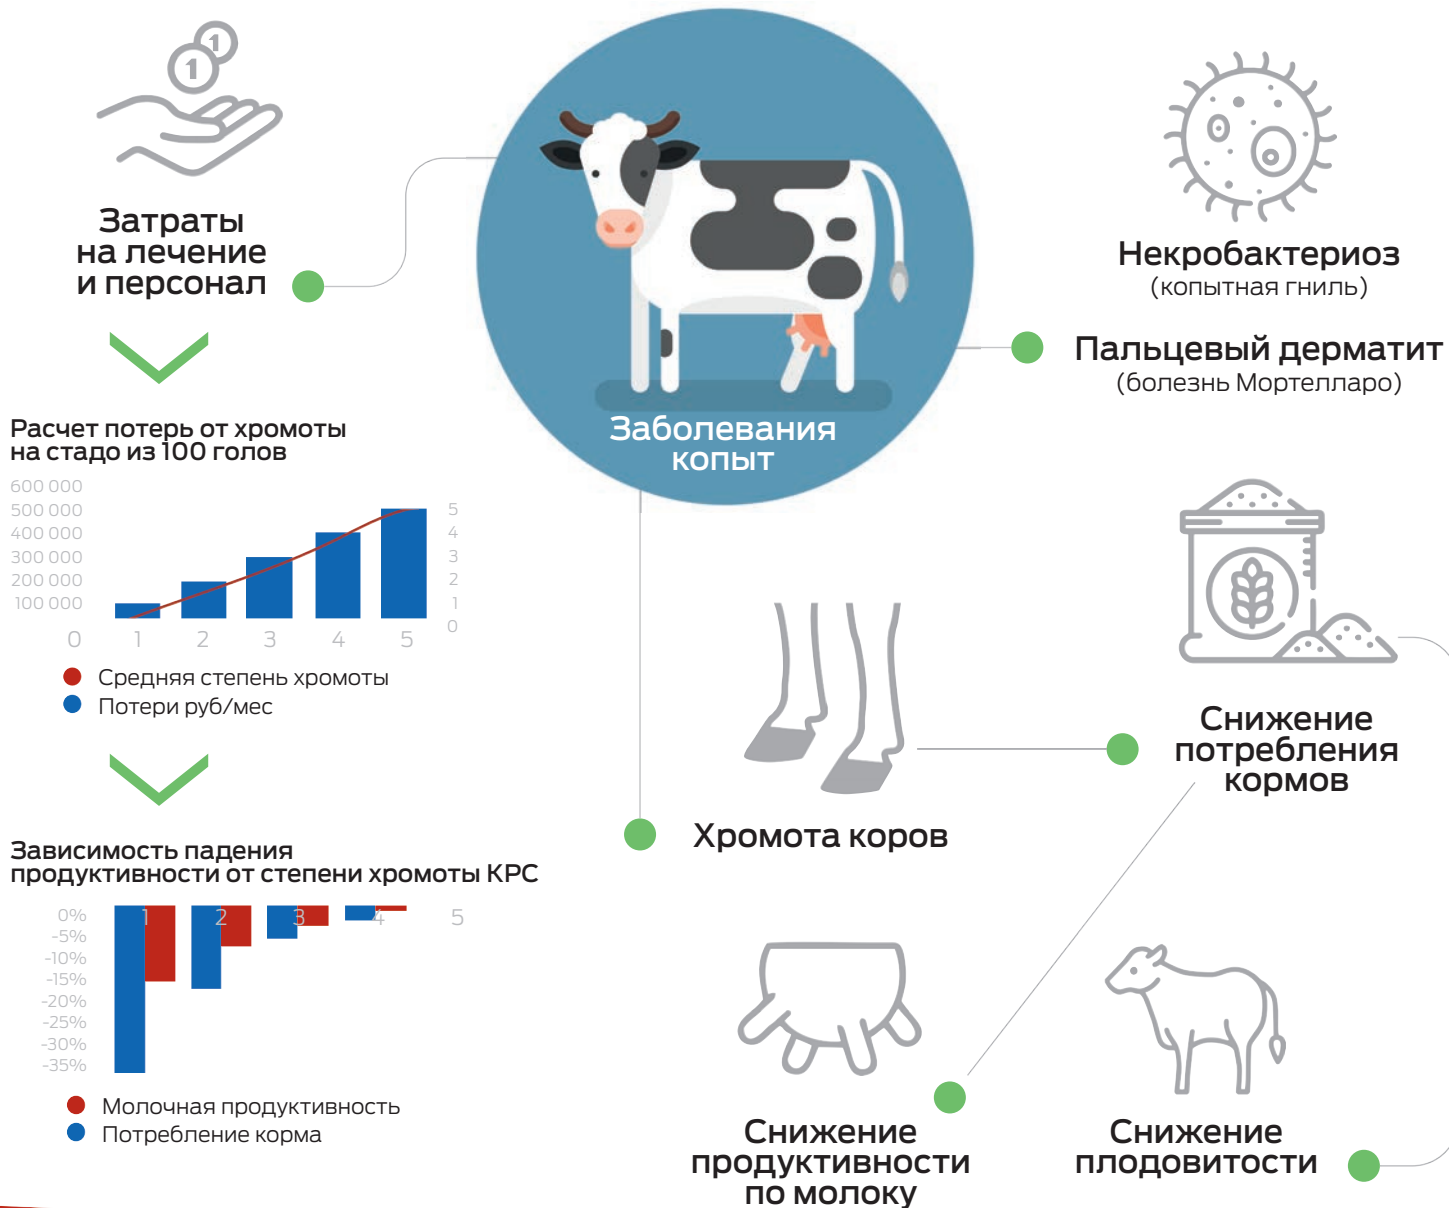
Затраты на лечение и персонал

Заболевания копыт

Некробактериоз
(копытная гниль)

Пальцевый дерматит
(болезнь Мортелларо)

Расчет потерь от хромоты на стадо из 100 голов

600 000
500 000
400 000
300 000
200 000
100 000
0
1 2 3 4 5
5 4 3 2 1 0

Средняя степень хромоты
Потери руб/мес

Снижение потребления кормов

Хромота коров

Зависимость падения продуктивности от степени хромоты КРС

0%
-5%
-10%
-15%
-20%
-25%
-30%
-35%
1 2 3 4 5

Молочная продуктивность
Потребление корма

Снижение продуктивности по молоку

Снижение плодовитости